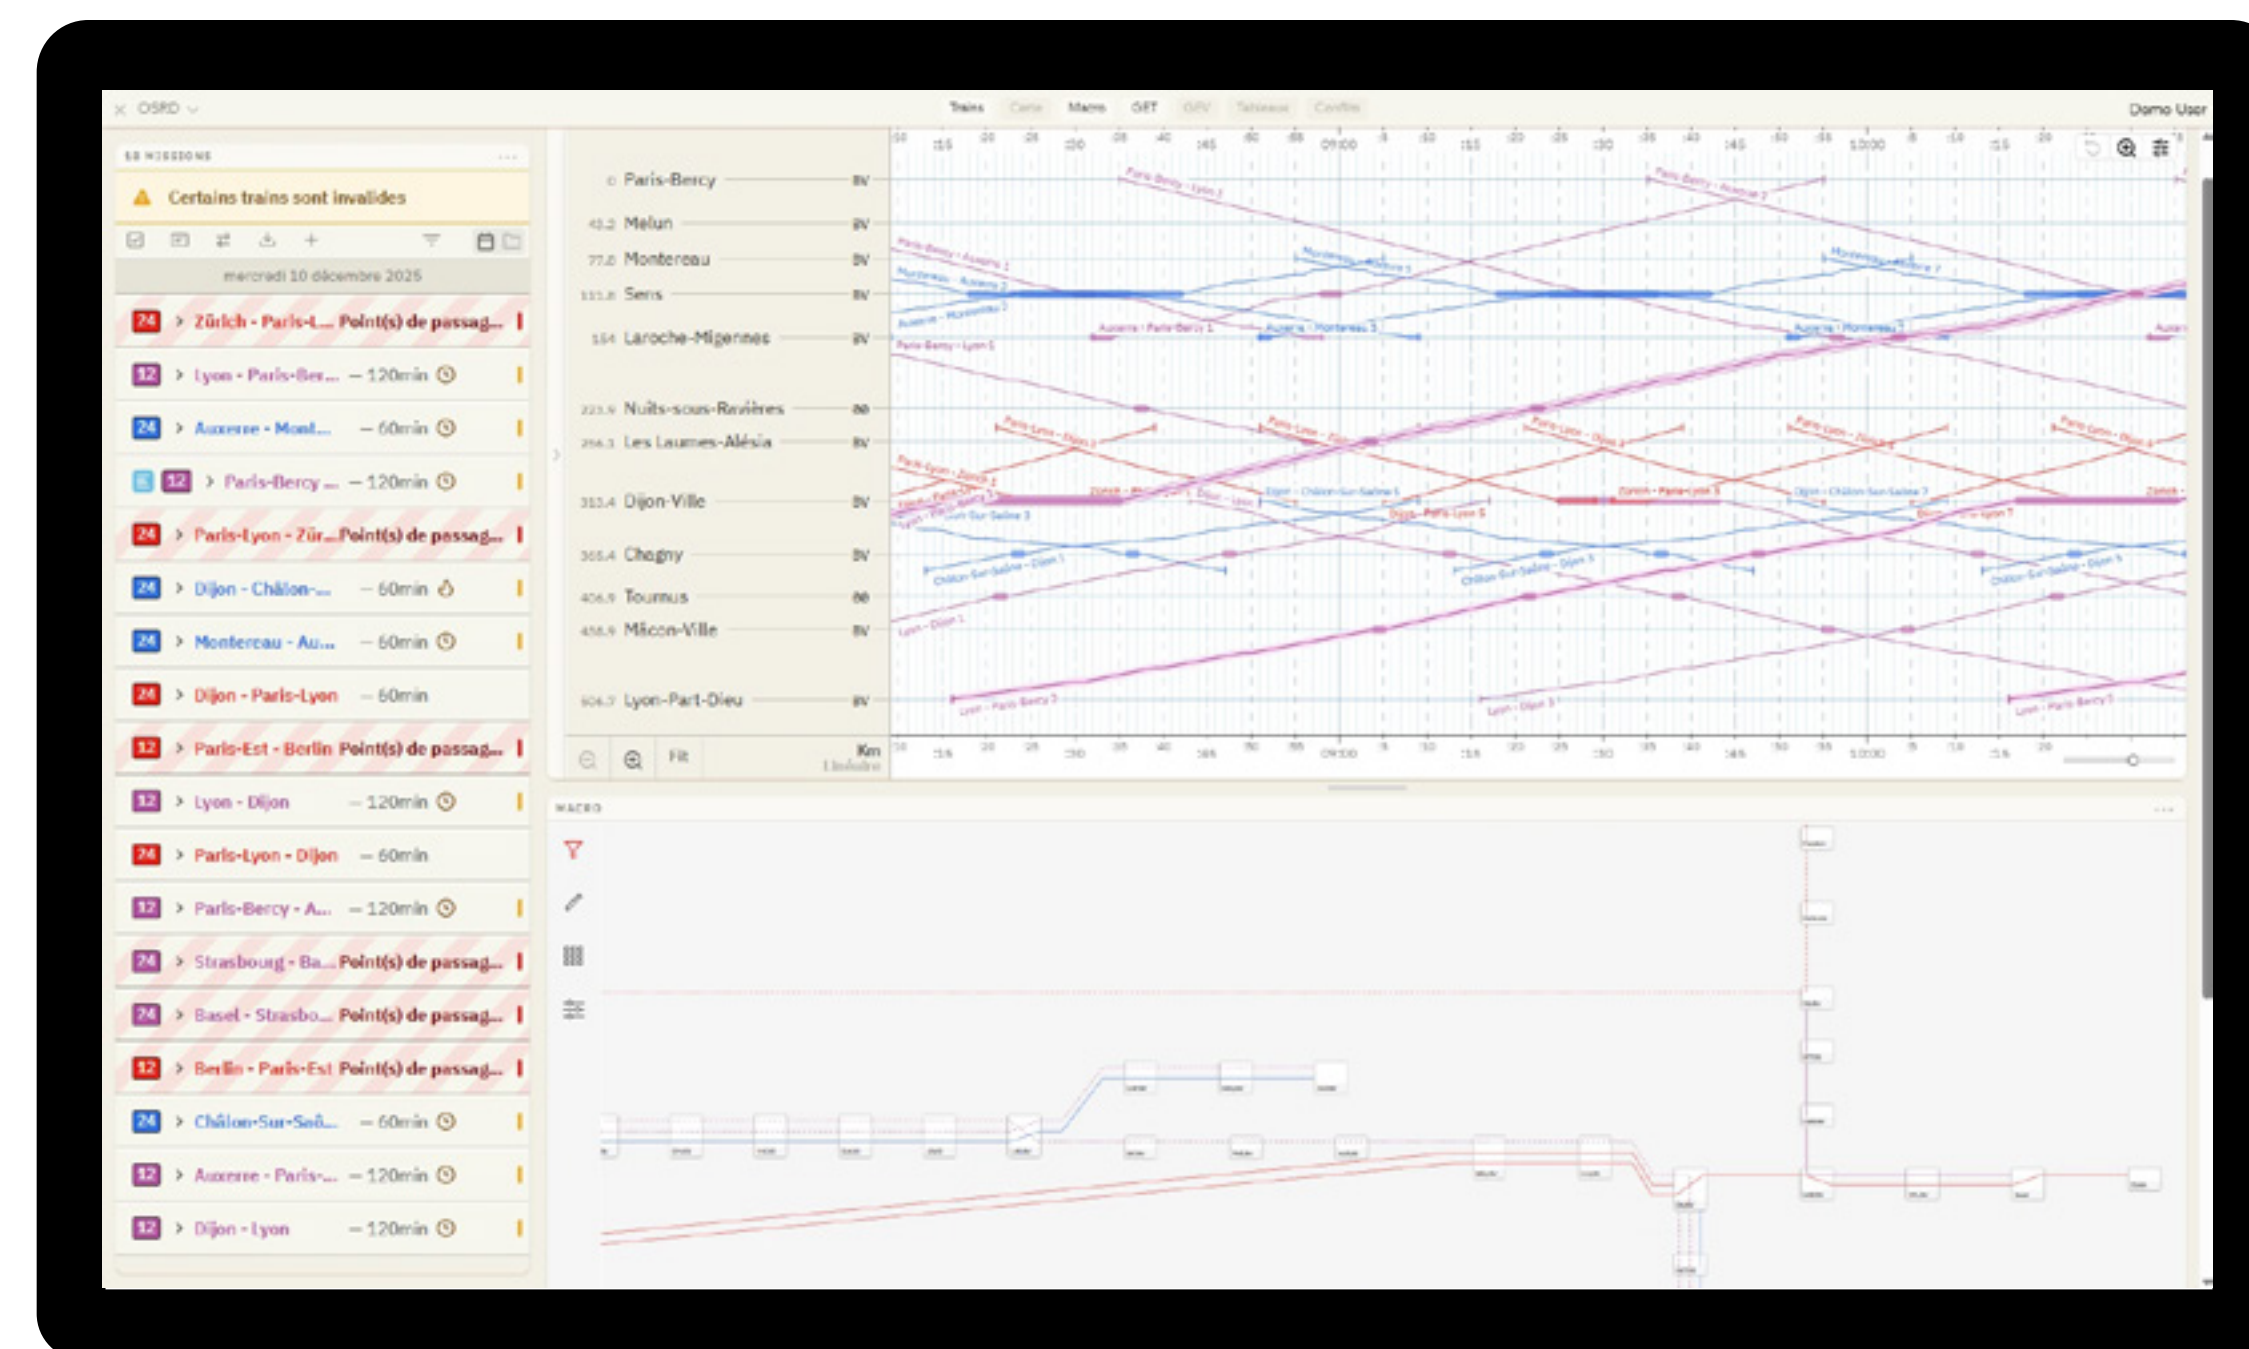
OSRD

Trains Carte Macro GET GPV Tableaux Conflits

Demo User

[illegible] MISSIONS

Certains trains sont invalides

mercredi 10 décembre 2025

24 Zürich - Paris-L... Point(s) de passag...
12 Lyon - Paris-Ber... – 120min
24 Auxerre - Mont... – 60min
12 Paris-Bercy ... – 120min
24 Paris-Lyon - Zür... Point(s) de passag...
24 Dijon - Châlon-... – 60min
24 Montereau - Au... – 60min
24 Dijon - Paris-Lyon – 60min
12 Paris-Est - Berlin Point(s) de passag...
12 Lyon - Dijon – 120min
24 Paris-Lyon - Dijon – 60min
12 Paris-Bercy - A... – 120min
24 Strasbourg - Ba... Point(s) de passag...
24 Basel - Strasbo... Point(s) de passag...
12 Berlin - Paris-Est Point(s) de passag...
24 Châlon-Sur-Saô... – 60min
12 Auxerre - Paris-... – 120min
12 Dijon - Lyon – 120min

0 Paris-Bercy BV
43.2 Melun BV
77.8 Montereau BV
111.8 Sens BV
154 Laroche-Migennes BV
223.9 Nuits-sous-Ravières BV
256.3 Les Laumes-Alésia BV
313.4 Dijon-Ville BV
365.4 Chagny BV
406.9 Tournus BV
438.9 Mâcon-Ville BV
504.7 Lyon-Part-Dieu BV

09:00
10:00

Fit
Km
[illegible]

MACRO